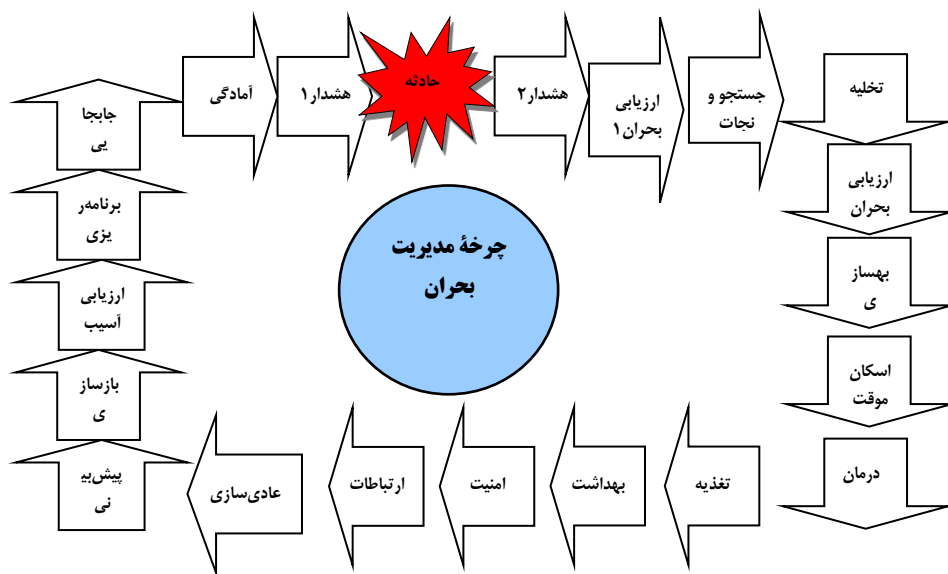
آمادگی

هشدار۱

حادثه

هشدار۲

ارزیابی بحران۱

جستجو و نجات

تخلیه

ارزیابی بحران

بهساز ی

اسکان موقت

درمان

تغذیه

بهداشت

امنیت

ارتباطات

عادی‌سازی

پیش‌بی نی

بازساز ی

ارزیابی آسیب

برنامه‌ر یزی

جابجا یی

چرخهٔ مدیریت بحران